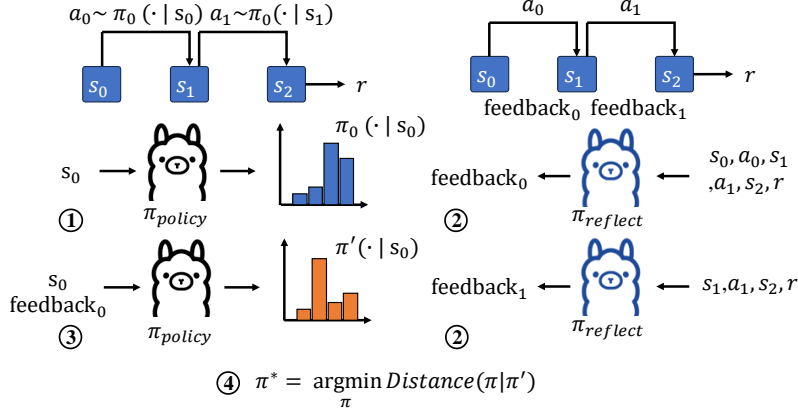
$a_0 \sim \pi_0(\cdot \mid s_0)$ $a_1 \sim \pi_0(\cdot \mid s_1)$

$s_0$ $s_1$ $s_2$ $r$

$a_0$ $a_1$

$s_0$ $s_1$ $s_2$ $r$

feedback$_0$ feedback$_1$

$\pi_0(\cdot \mid s_0)$

$s_0$

$\pi_{policy}$

①

feedback$_0$

$\pi_{reflect}$

②

$s_0, a_0, s_1$
$, a_1, s_2, r$

$\pi'(\cdot \mid s_0)$

$s_0$
feedback$_0$

$\pi_{policy}$

③

feedback$_1$

$\pi_{reflect}$

②

$s_1, a_1, s_2, r$

④ $\pi^* = \underset{\pi}{\text{argmin}}\, Distance(\pi|\pi')$